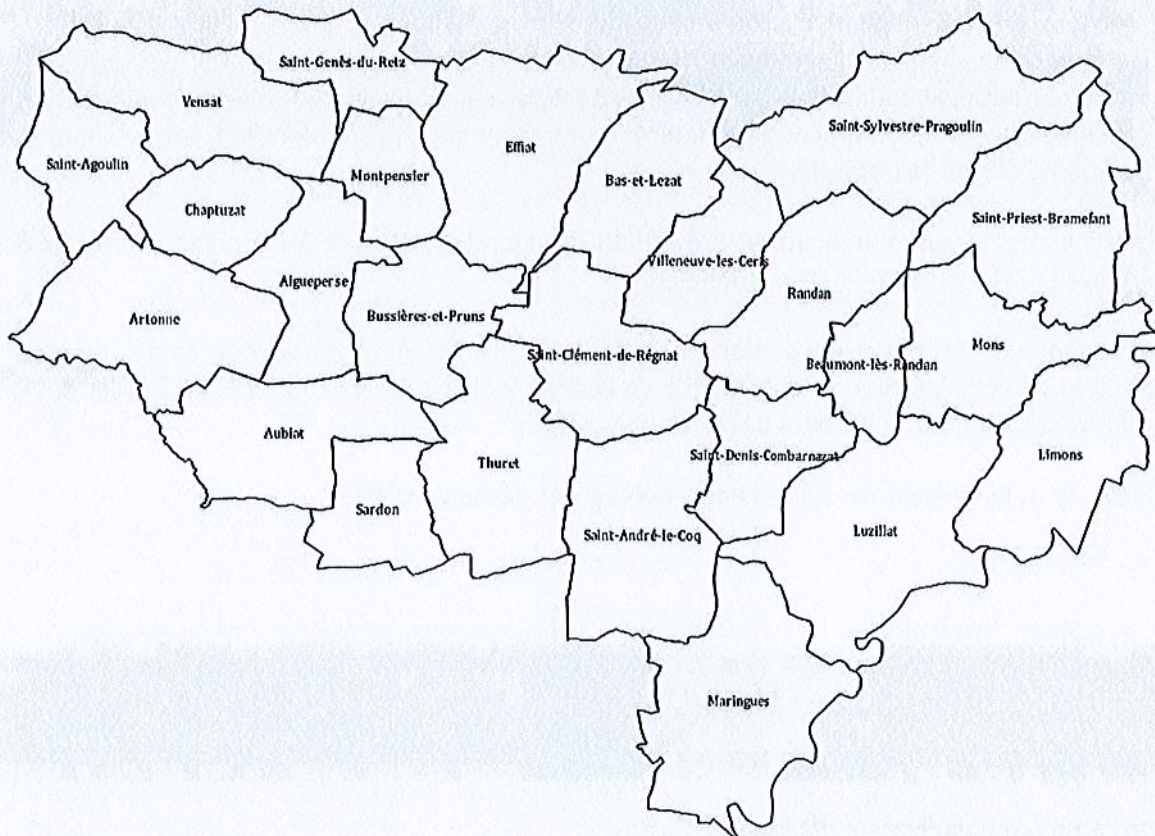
Saint-Genès-du-Retz
Vensat
Effiat
Saint-Sylvestre-Pragoulin
Saint-Agoulin
Montpensier
Bas-et-Lezat
Chaptuzat
Saint-Priest-Bramefant
Villeneuve-les-Cerfs
Aigueperse
Randan
Artonne
Bussières-et-Pruns
Mons
Saint-Clément-de-Régnat
Beaumont-lès-Randan
Aubiat
Thuret
Saint-Denis-Combarnazat
Limons
Sardon
Luzillat
Saint-André-le-Coq
Maringues